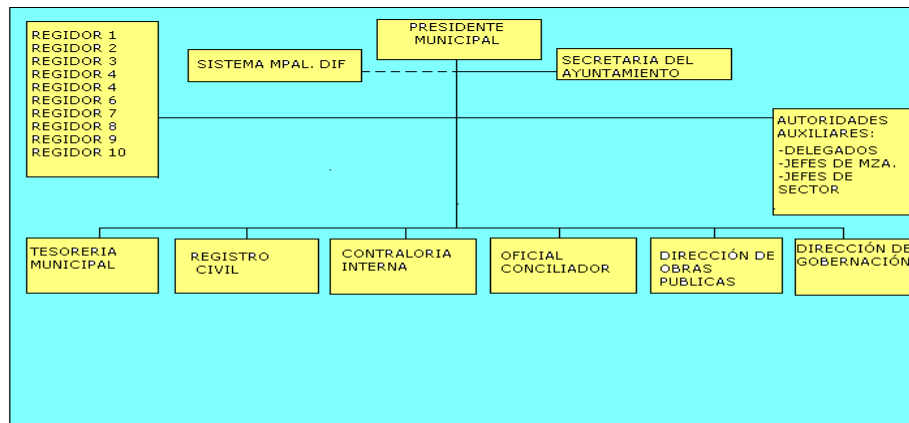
PRESIDENTE MUNICIPAL

REGIDOR 1
REGIDOR 2
REGIDOR 3
REGIDOR 4
REGIDOR 4
REGIDOR 6
REGIDOR 7
REGIDOR 8
REGIDOR 9
REGIDOR 10

SISTEMA MPAL. DIF

SECRETARIA DEL AYUNTAMIENTO

AUTORIDADES AUXILIARES:
-DELEGADOS
-JEFES DE MZA.
-JEFES DE SECTOR

TESORERIA MUNICIPAL

REGISTRO CIVIL

CONTRALORIA INTERNA

OFICIAL CONCILIADOR

DIRECCIÓN DE OBRAS PUBLICAS

DIRECCIÓN DE GOBERNACIÓN